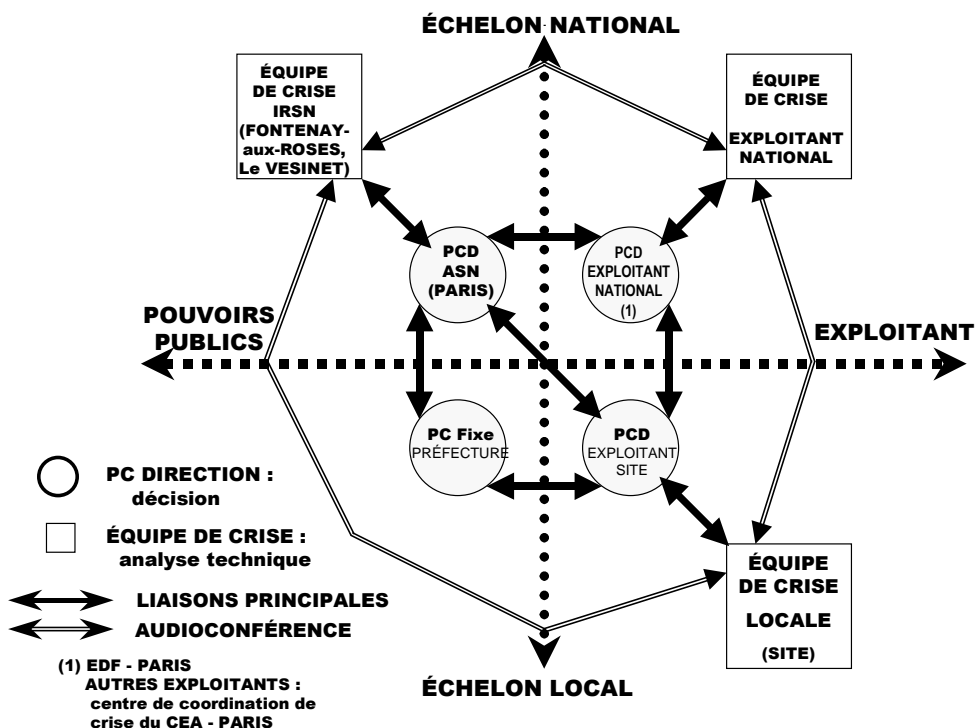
ÉCHELON NATIONAL

ÉQUIPE DE CRISE IRSN (FONTENAY-aux-ROSES, Le VESINET)

ÉQUIPE DE CRISE EXPLOITANT NATIONAL

PCD ASN (PARIS)

PCD EXPLOITANT NATIONAL (1)

POUVOIRS PUBLICS

EXPLOITANT

PC Fixe PRÉFECTURE

PCD EXPLOITANT SITE

PC DIRECTION : décision

ÉQUIPE DE CRISE : analyse technique

LIAISONS PRINCIPALES

AUDIOCONFÉRENCE

ÉQUIPE DE CRISE LOCALE (SITE)

(1) EDF - PARIS
AUTRES EXPLOITANTS : centre de coordination de crise du CEA - PARIS

ÉCHELON LOCAL